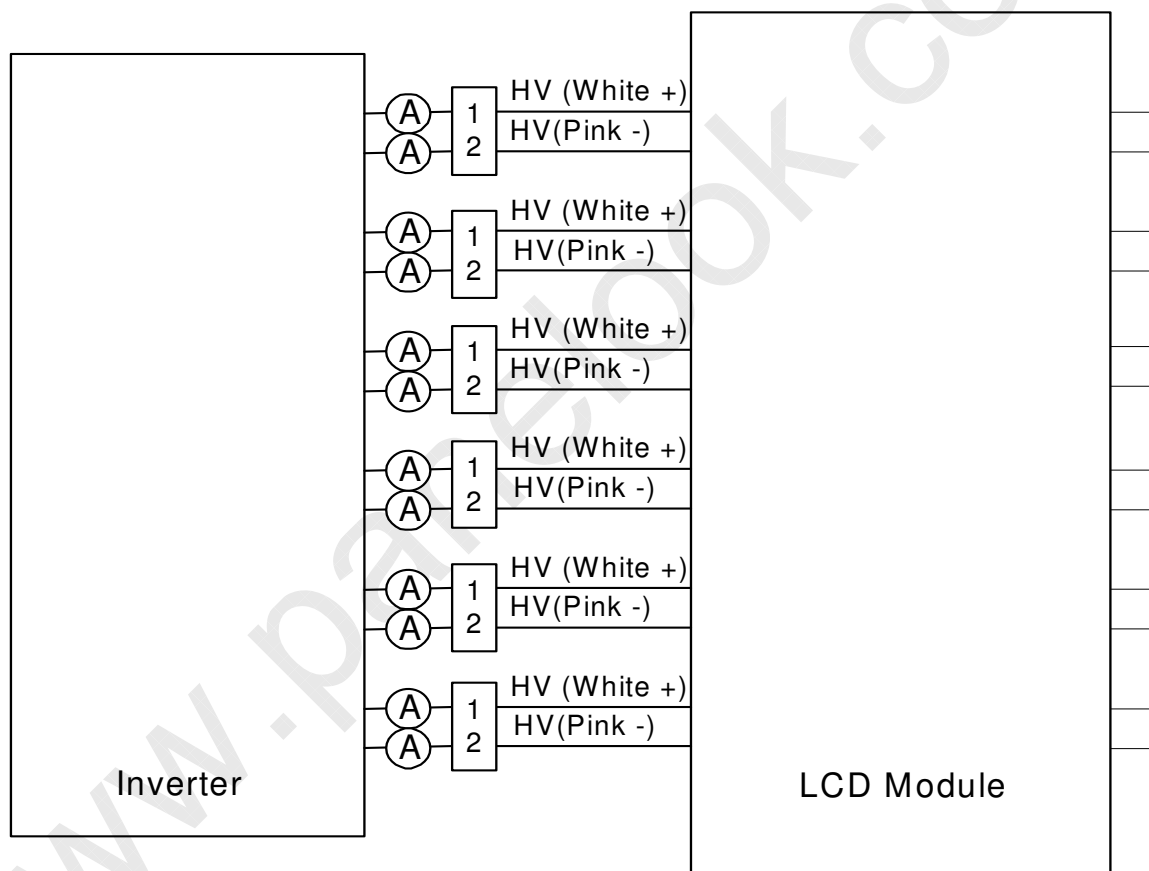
A
A
1
2
HV (White +)
HV(Pink -)

A
A
1
2
HV (White +)
HV(Pink -)

A
A
1
2
HV (White +)
HV(Pink -)

A
A
1
2
HV (White +)
HV(Pink -)

A
A
1
2
HV (White +)
HV(Pink -)

A
A
1
2
HV (White +)
HV(Pink -)

Inverter

LCD Module

www.panelook.com